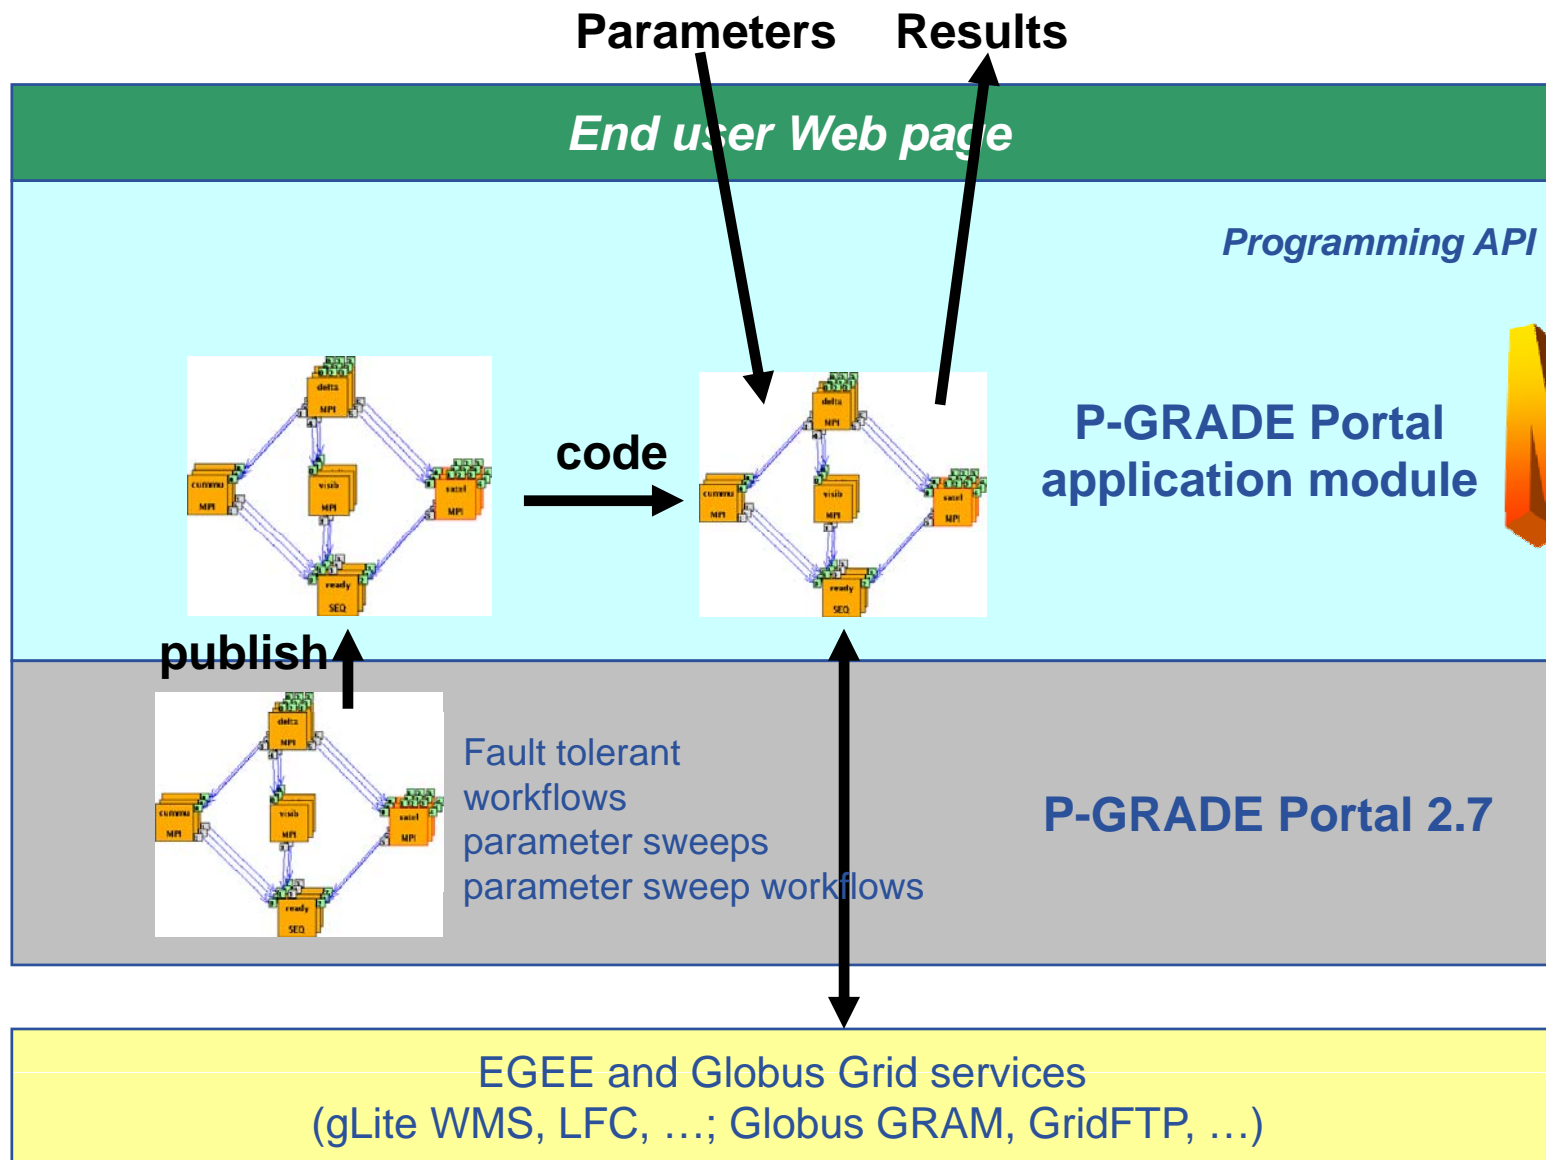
Parameters Results

End user Web page

Programming API

delta MPI
cummu MPI
visib MPI
satel MPI
ready SEQ

code

delta MPI
cummu MPI
visib MPI
satel MPI
ready SEQ

P-GRADE Portal application module

publish

delta MPI
cummu MPI
visib MPI
satel MPI
ready SEQ

Fault tolerant
workflows
parameter sweeps
parameter sweep workflows

P-GRADE Portal 2.7

EGEE and Globus Grid services
(gLite WMS, LFC, …; Globus GRAM, GridFTP, …)